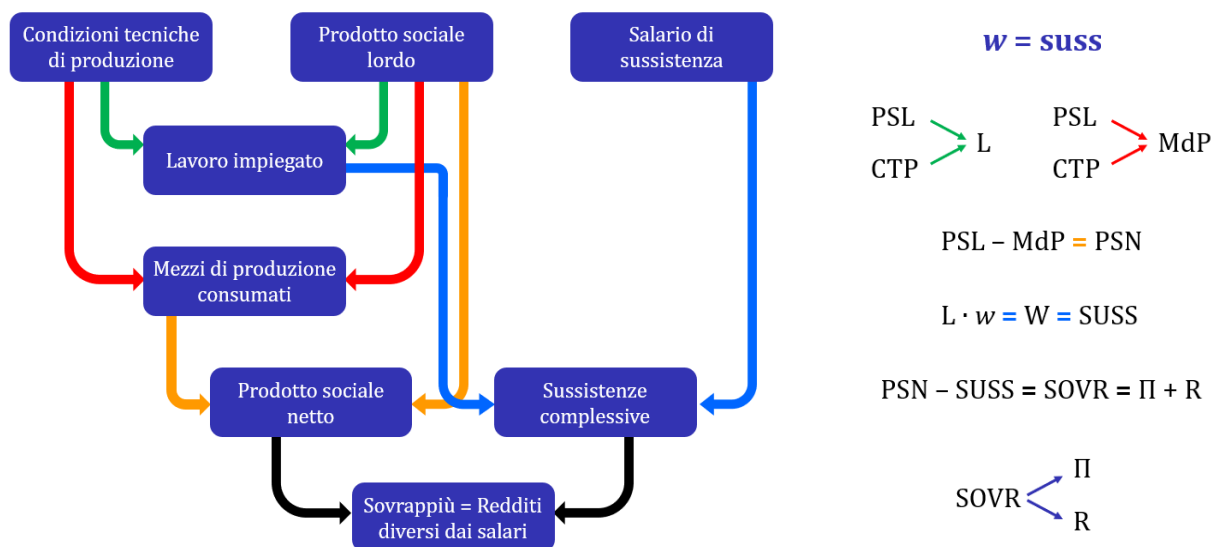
Condizioni tecniche di produzione

Prodotto sociale lordo

Salario di sussistenza

Lavoro impiegato

Mezzi di produzione consumati

Prodotto sociale netto

Sussistenze complessive

Sovrappiù = Redditi diversi dai salari

$w$ = suss

PSL
CTP
L

PSL
CTP
MdP

PSL – MdP = PSN

L · $w$ = W = SUSS

PSN – SUSS = SOVR = Π + R

SOVR
Π
R